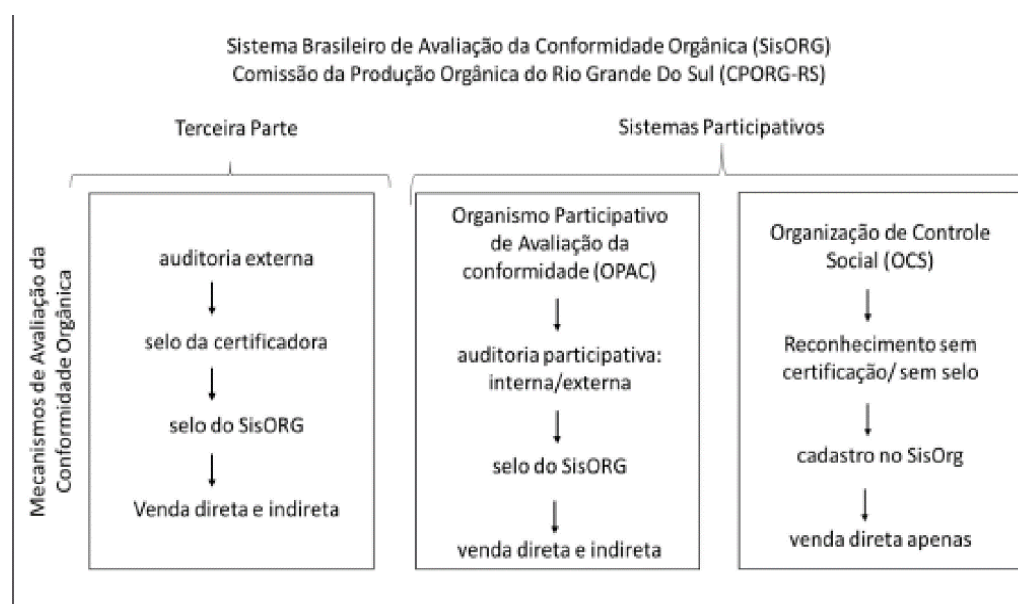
Sistema Brasileiro de Avaliação da Conformidade Orgânica (SisORG)
Comissão da Produção Orgânica do Rio Grande Do Sul (CPORG-RS)

Terceira Parte

Sistemas Participativos

Mecanismos de Avaliação da Conformidade Orgânica

auditoria externa

selo da certificadora

selo do SisORG

Venda direta e indireta

Organismo Participativo de Avaliação da conformidade (OPAC)

auditoria participativa: interna/externa

selo do SisORG

venda direta e indireta

Organização de Controle Social (OCS)

Reconhecimento sem certificação/ sem selo

cadastro no SisOrg

venda direta apenas